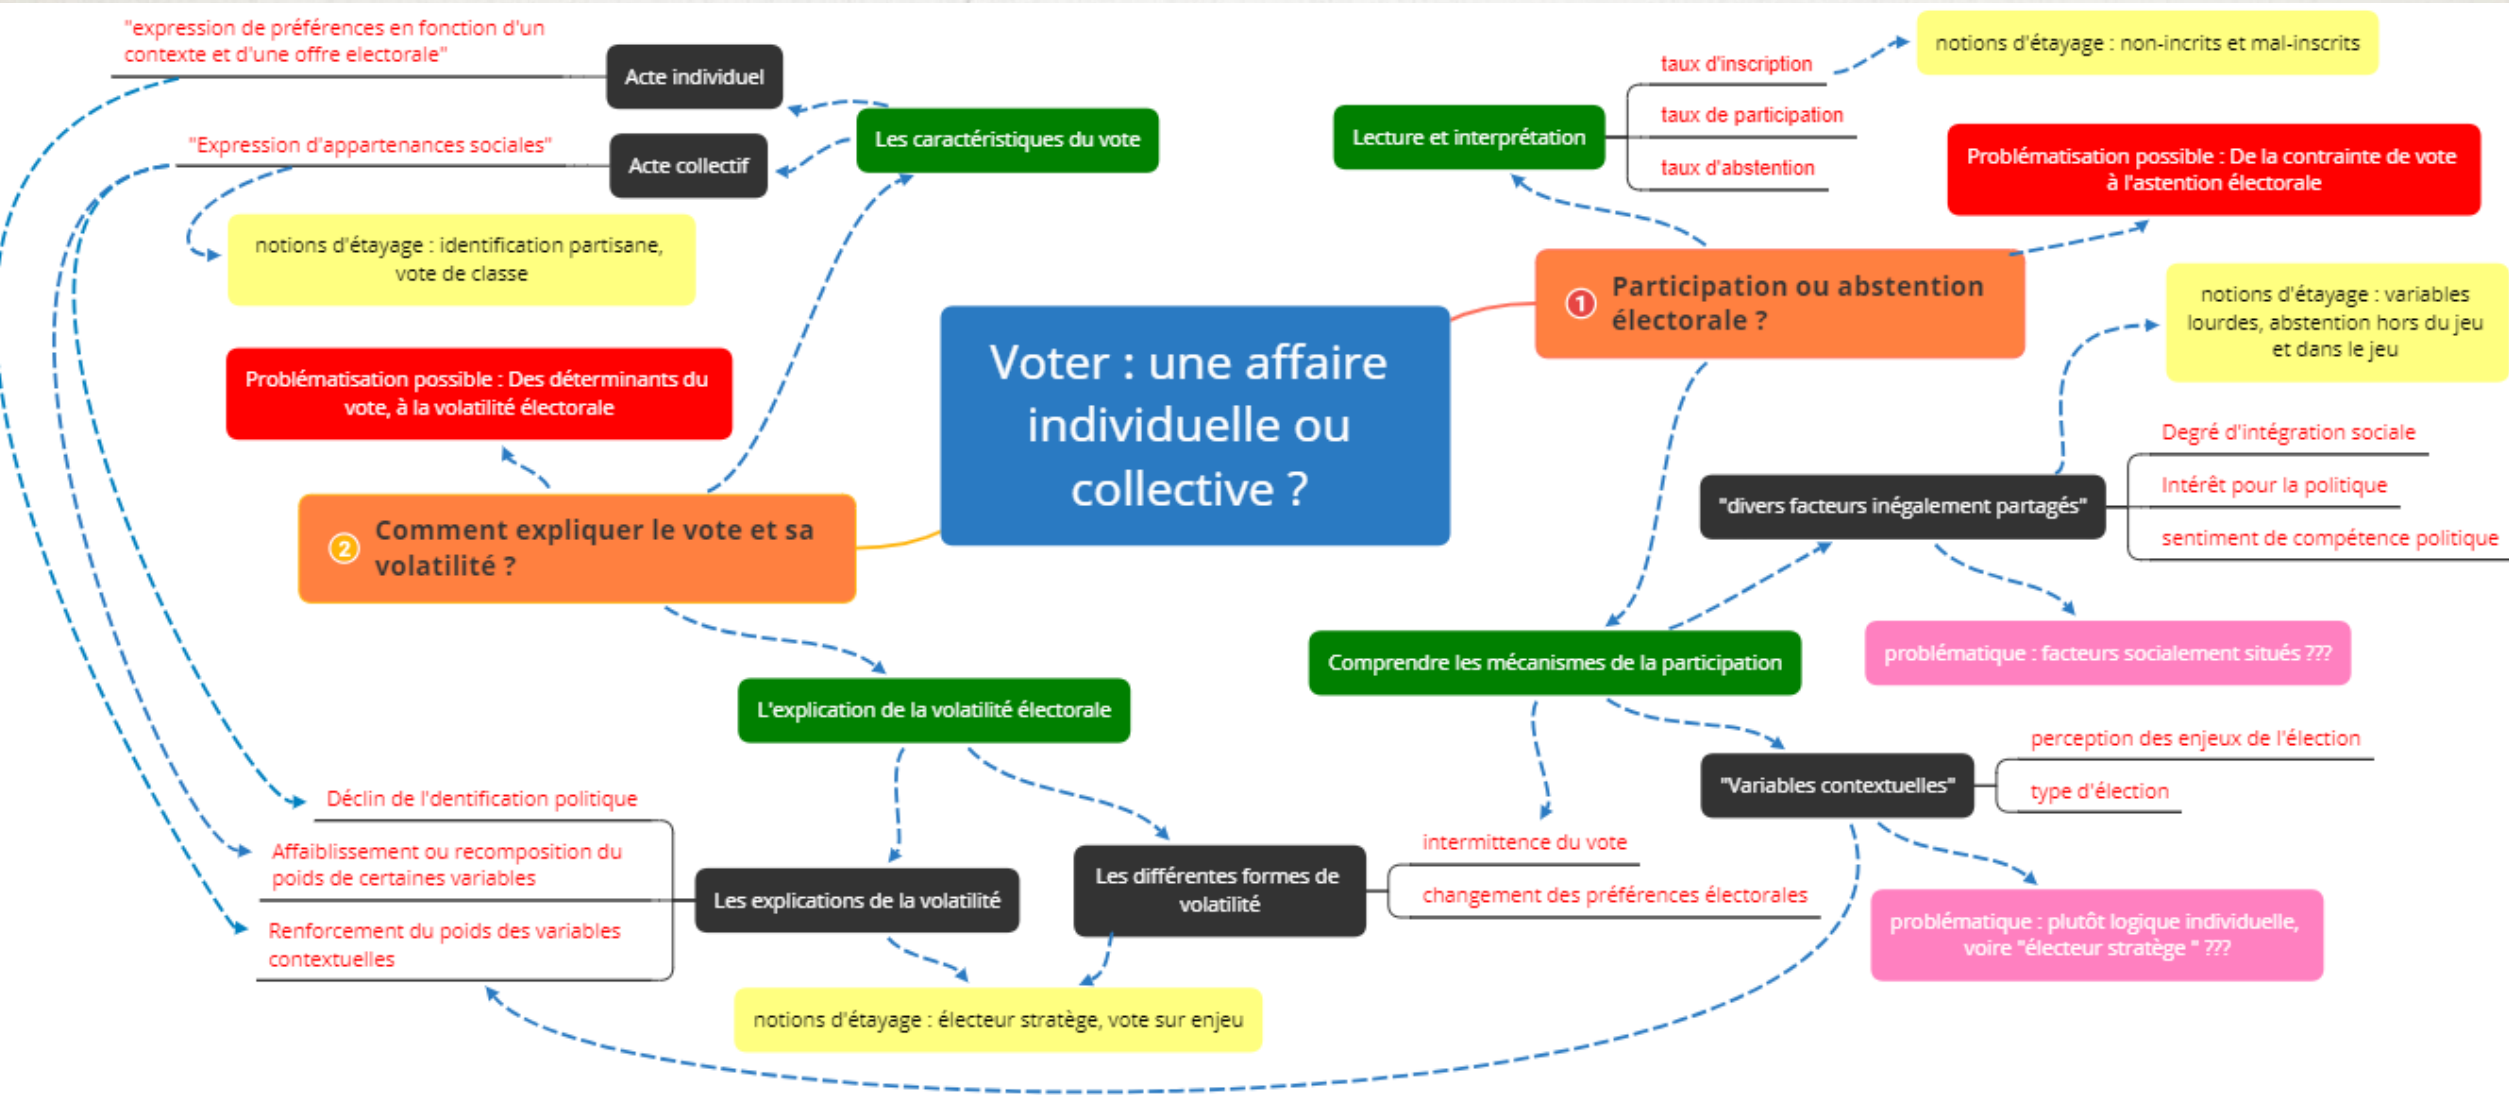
Voter : une affaire individuelle ou collective ?

① Participation ou abstention électorale ?

Lecture et interprétation

taux d'inscription

notions d'étayage : non-incrits et mal-inscrits

taux de participation

taux d'abstention

Problématisation possible : De la contrainte de vote à l'astention électorale

notions d'étayage : variables lourdes, abstention hors du jeu et dans le jeu

Degré d'intégration sociale

"divers facteurs inégalement partagés"

Intérêt pour la politique

sentiment de compétence politique

problématique : facteurs socialement situés ???

Comprendre les mécanismes de la participation

perception des enjeux de l'élection

"Variables contextuelles"

type d'élection

intermittence du vote

changement des préférences électorales

problématique : plutôt logique individuelle, voire "électeur stratège " ???

② Comment expliquer le vote et sa volatilité ?

Les caractéristiques du vote

"expression de préférences en fonction d'un contexte et d'une offre electorale"

Acte individuel

"Expression d'appartenances sociales"

Acte collectif

notions d'étayage : identification partisane, vote de classe

Problématisation possible : Des déterminants du vote, à la volatilité électorale

L'explication de la volatilité électorale

Déclin de l'dentification politique

Affaiblissement ou recomposition du poids de certaines variables

Renforcement du poids des variables contextuelles

Les explications de la volatilité

Les différentes formes de volatilité

notions d'étayage : électeur stratège, vote sur enjeu